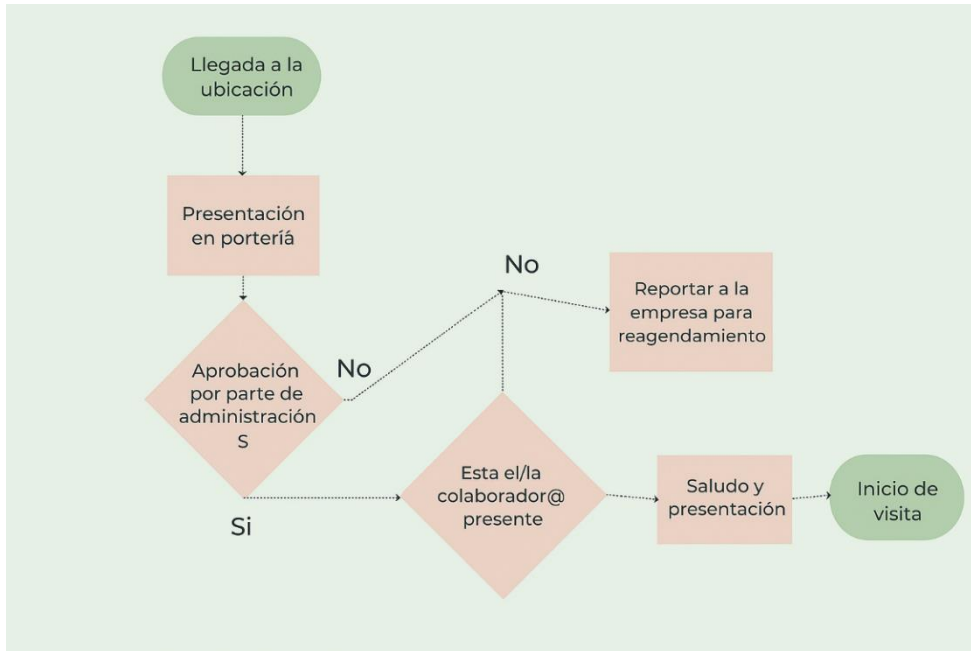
Llegada a la ubicación

Presentación en portería

No

Reportar a la empresa para reagendamiento

Aprobación por parte de administración S

No

Esta el/la colaborador@ presente

Saludo y presentación

Inicio de visita

Si